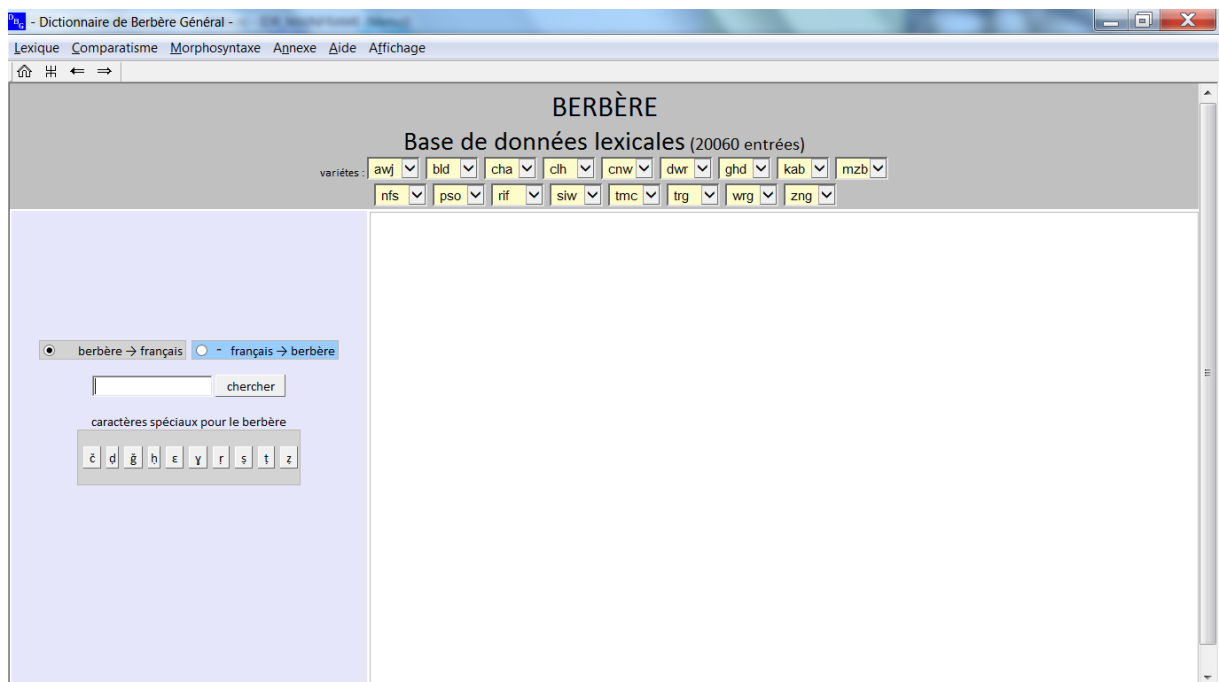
- Dictionnaire de Berbère Général - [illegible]

Lexique Comparatisme Morphosyntaxe Annexe Aide Affichage

BERBÈRE

Base de données lexicales (20060 entrées)

variétes : awj bld cha clh cnw dwr ghd kab mzb nfs pso rif siw tmc trg wrg zng

berbère → français - français → berbère

chercher

caractères spéciaux pour le berbère

č ḍ ğ ḥ ε ɣ ṛ ṣ ṭ ẓ